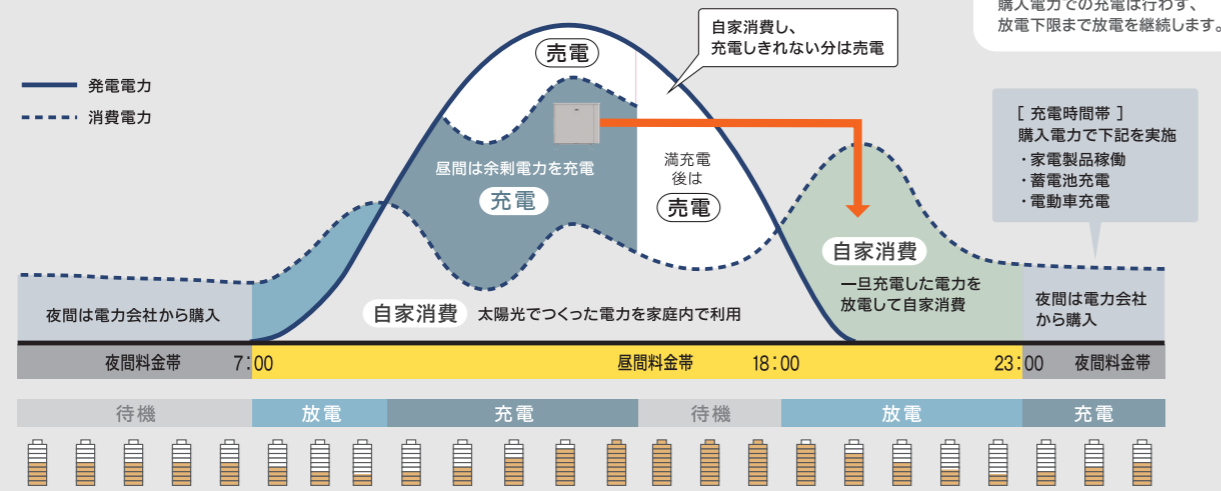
購入電力での充電は行わず、
放電下限まで放電を継続します。

発電電力
消費電力

売電

自家消費し、
充電しきれない分は売電

昼間は余剰電力を充電
充電

満充電
後は
売電

[ 充電時間帯 ]
購入電力で下記を実施
・家電製品稼働
・蓄電池充電
・電動車充電

自家消費
一旦充電した電力を
放電して自家消費

夜間は電力会社から購入

自家消費 太陽光でつくった電力を家庭内で利用

夜間は電力会社
から購入

夜間料金帯 7:00 昼間料金帯 18:00 23:00 夜間料金帯

待機 放電 充電 待機 放電 充電